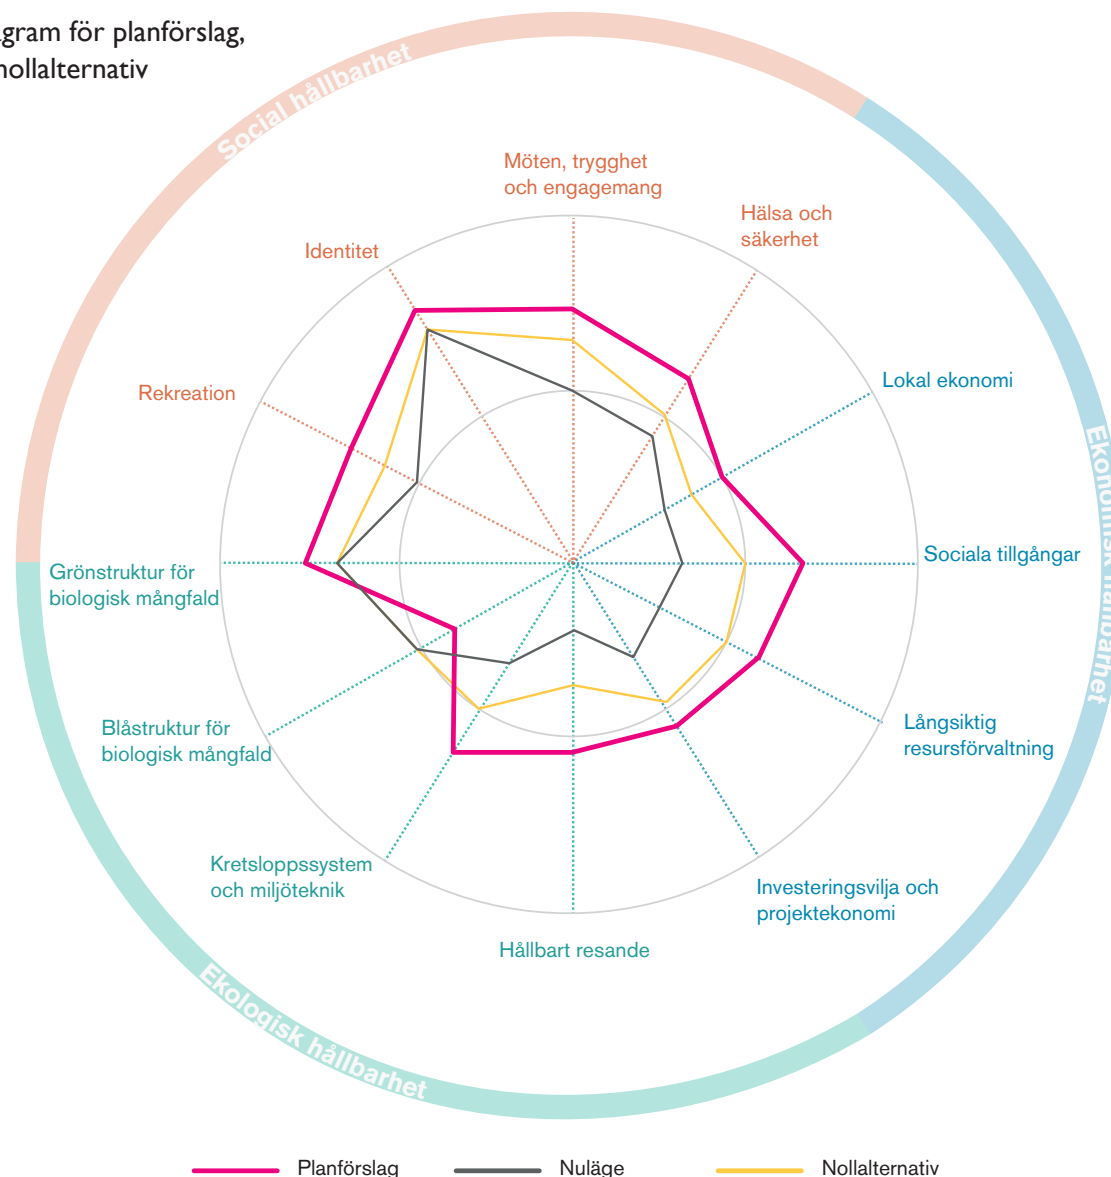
gram för planförslag,
nollalternativ

Social hållbarhet

Ekonomisk hållbarhet

Ekologisk hållbarhet

Möten, trygghet och engagemang

Hälsa och säkerhet

Lokal ekonomi

Sociala tillgångar

Långsiktig resursförvaltning

Investeringsvilja och projektekonomi

Hållbart resande

Kretsloppssystem och miljöteknik

Blåstruktur för biologisk mångfald

Grönstruktur för biologisk mångfald

Rekreation

Identitet

Planförslag

Nuläge

Nollalternativ